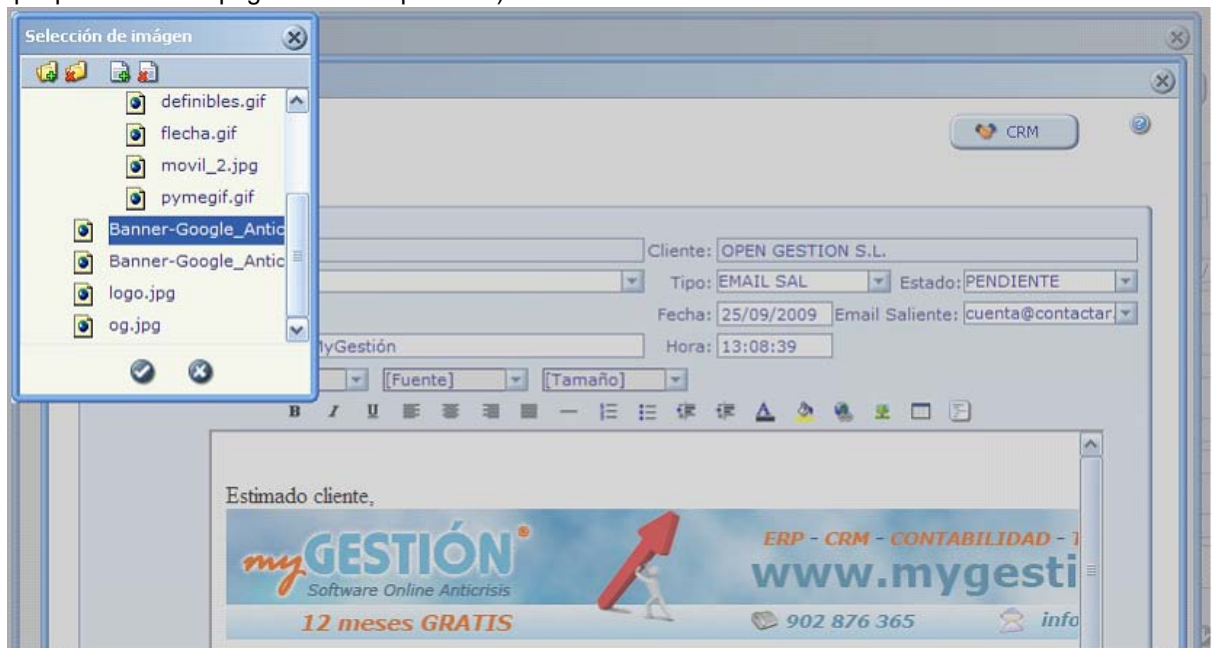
Selección de imágen

definibles.gif
flecha.gif
movil_2.jpg
pymegif.gif
Banner-Google_Antic
Banner-Google_Antic
logo.jpg
og.jpg

CRM

Cliente: OPEN GESTION S.L.
Tipo: EMAIL SAL
Estado: PENDIENTE
Fecha: 25/09/2009
Email Saliente: cuenta@contactar.
yGestión
Hora: 13:08:39
[Fuente]
[Tamaño]

B I U

Estimado cliente,

myGESTIÓN®
Software Online Anticrisis
12 meses GRATIS
ERP - CRM - CONTABILIDAD - T
www.mygesti
902 876 365
info